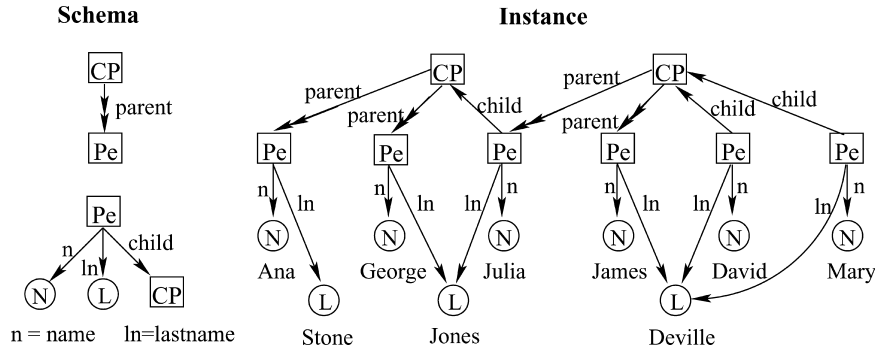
Schema

CP
parent
Pe

Pe
n
ln
child
N
L
CP

n = name ln=lastname

Instance

CP
parent
parent
child
CP
parent
parent
child
child

Pe
n
ln
Pe
n
ln
Pe
ln
n
Pe
n
ln
Pe
ln
n
Pe
ln
n

N
N
N
N
N
N

Ana
George
Julia
James
David
Mary

L
L
L

Stone
Jones
Deville